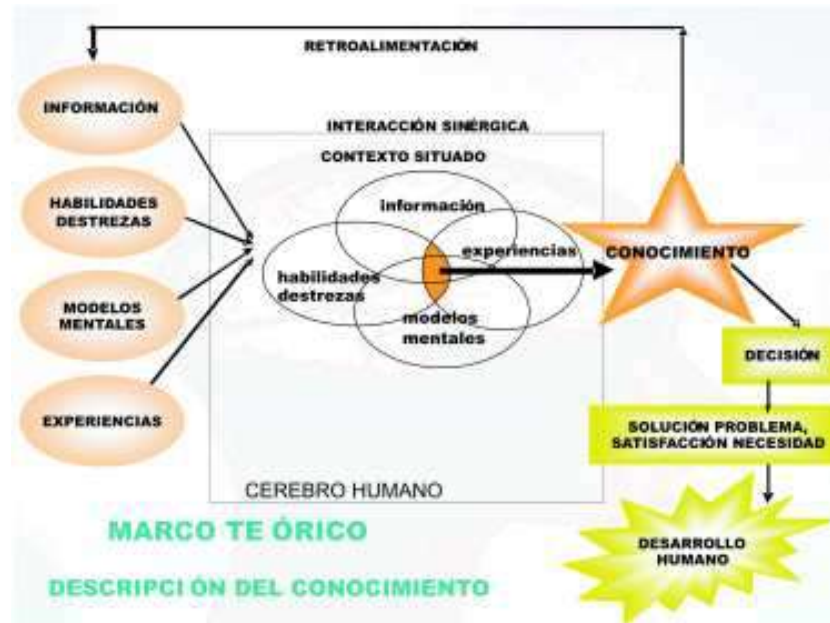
RETROALIMENTACIÓN

INFORMACIÓN

HABILIDADES DESTREZAS

MODELOS MENTALES

EXPERIENCIAS

INTERACCIÓN SINÉRGICA

CONTEXTO SITUADO

información

experiencias

habilidades destrezas

modelos mentales

CONOCIMIENTO

DECISIÓN

SOLUCIÓN PROBLEMA, SATISFACCIÓN NECESIDAD

DESARROLLO HUMANO

CEREBRO HUMANO

MARCO TE ÓRICO

DESCRIPCI ÓN DEL CONOCIMIENTO